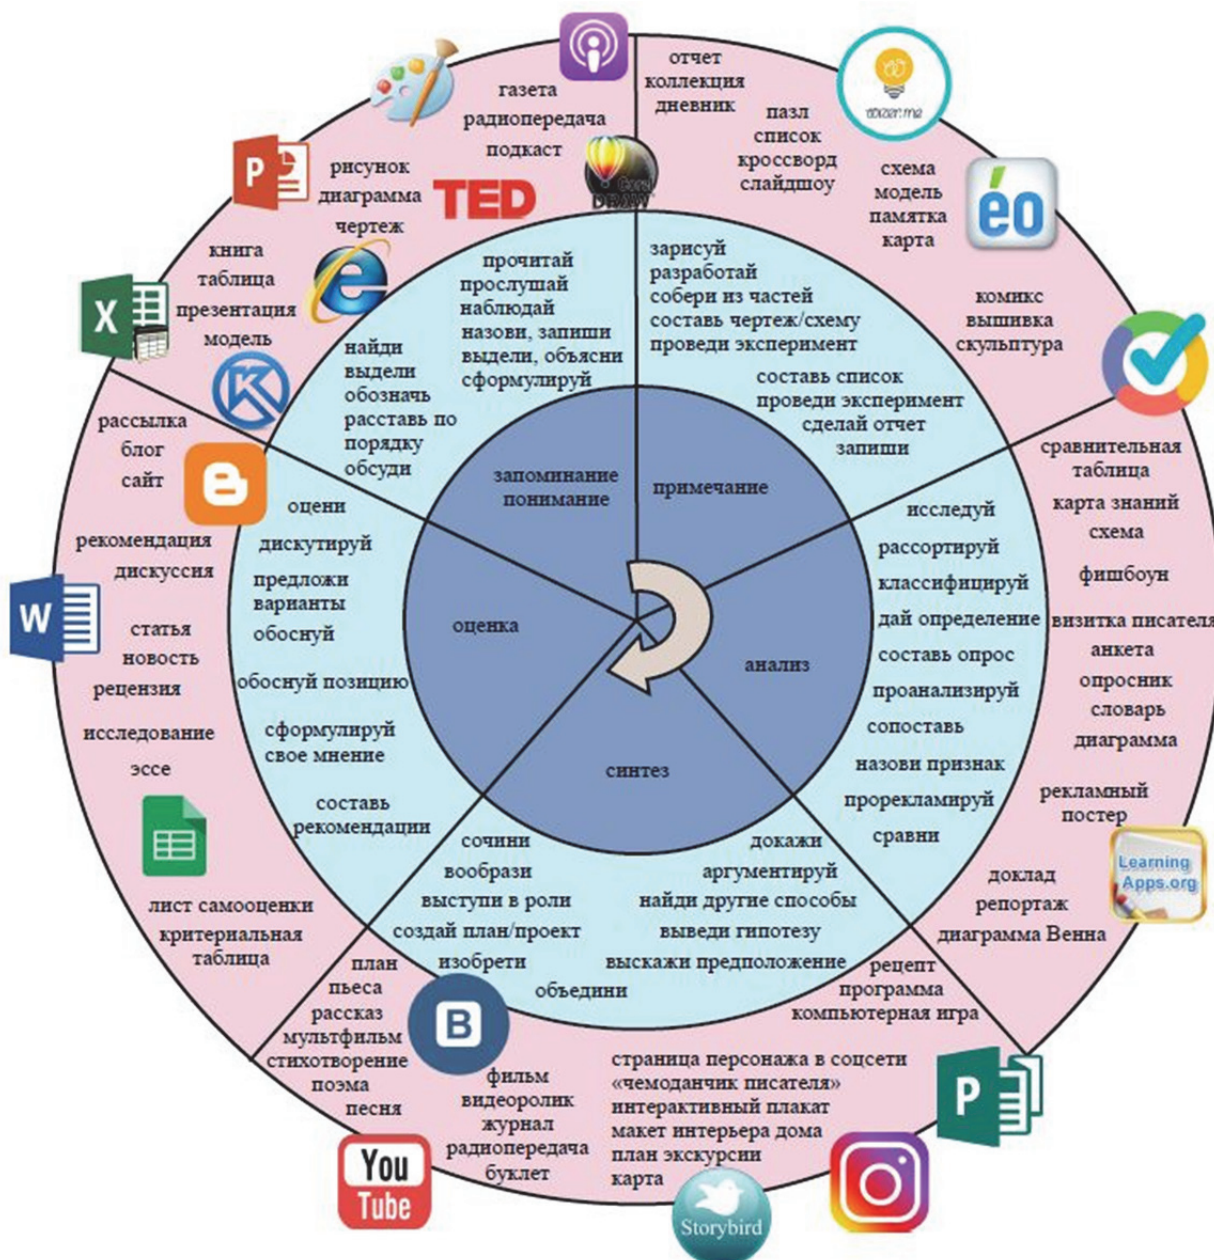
газета
радиопередача
подкаст

отчет
коллекция
дневник

пазл
список
кроссворд
слайдшоу

idroo.me

схема
модель
памятка
карта

рисунок
диаграмма
чертеж

TED

Corel DRAW

книга
таблица
презентация
модель

комикс
вышивка
скульптура

прочитай
прослушай
наблюдай
назови, запиши
выдели, объясни
сформулируй

зарисуй
разработай
собери из частей
составь чертеж/схему
проведи эксперимент

найди
выдели
обозначь
расставь по порядку
обсуди

составь список
проведи эксперимент
сделай отчет
запиши

рассылка
блог
сайт

запоминание
понимание

примечание

сравнительная таблица
карта знаний
схема
фишбоун
визитка писателя
анкета
опросник
словарь
диаграмма

оцени
дискутируй
предложи варианты
обоснуй
обоснуй позицию
сформулируй свое мнение
составь рекомендации

рекомендация
дискуссия

статья
новость
рецензия
исследование
эссе

оценка

анализ

синтез

исследуй
рассортируй
классифицируй
дай определение
составь опрос
проанализируй
сопоставь
назови признак
прорекламируй
сравни

рекламный постер

Learning Apps.org

лист самооценки
критериальная таблица

сочини
вообрази
выступи в роли
создай план/проект
изобрети
объедини

докажи
аргументируй
найди другие способы
выведи гипотезу
выскажи предположение

доклад
репортаж
диаграмма Венна

рецепт
программа
компьютерная игра

план
пьеса
рассказ
мультфильм
стихотворение
поэма
песня

фильм
видеоролик
журнал
радиопередача
буклет

страница персонажа в соцсети
«чемоданчик писателя»
интерактивный плакат
макет интерьера дома
план экскурсии
карта

You Tube

Storybird